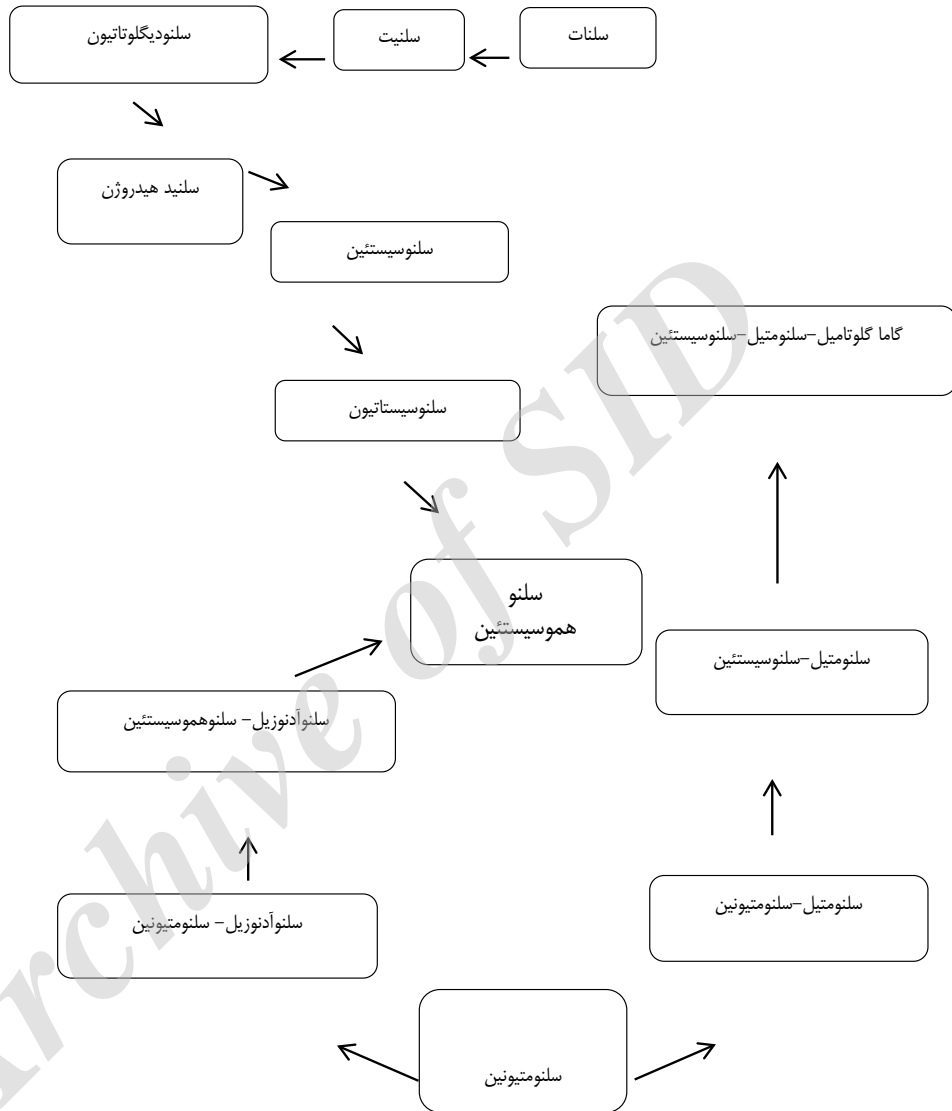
سلنات

سلنیت

سلنودیگلوتاتیون

سلنید هیدروژن

سلنوسیستئین

گاما گلوتامیل-سلنومتیل-سلنوسیستئین

سلنوسیستاتیون

سلنو
هموسیستئین

سلنومتیل-سلنوسیستئین

سلنوآدنوزیل- سلنوهموسیستئین

سلنوآدنوزیل- سلنومتیونین

سلنومتیل-سلنومتیونین

سلنومتیونین

Archive of SID